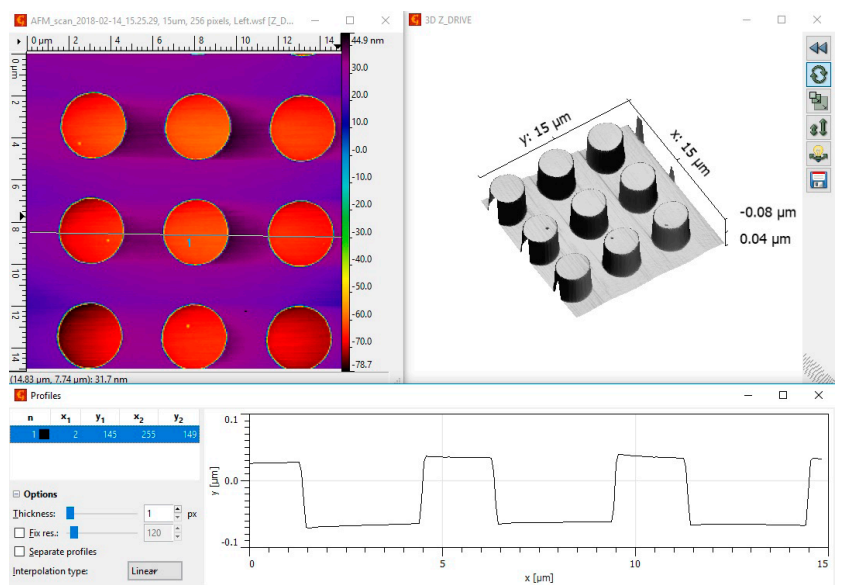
AFM_scan_2018-02-14_15.25.29, 15um, 256 pixels, Left.wsf [Z_D...

0 µm 2 4 6 8 10 12 14

0 µm 2 4 6 8 10 12 14

44.9 nm
30.0
20.0
10.0
-0.0
-10.0
-20.0
-30.0
-40.0
-50.0
-60.0
-70.0
-78.7

(14.83 µm, 7.74 µm): 31.7 nm

3D Z_DRIVE

y: 15 µm
x: 15 µm
-0.08 µm
0.04 µm

Profiles

| n | $x_1$ | $y_1$ | $x_2$ | $y_2$ |
|---|---|---|---|---|
| 1 | 2 | 145 | 255 | 149 |

Options
Thickness: 1 px
Fix res.: 120
Separate profiles
Interpolation type: Linear

0.1
0.0
-0.1
y [µm]
0 5 10 15
x [µm]